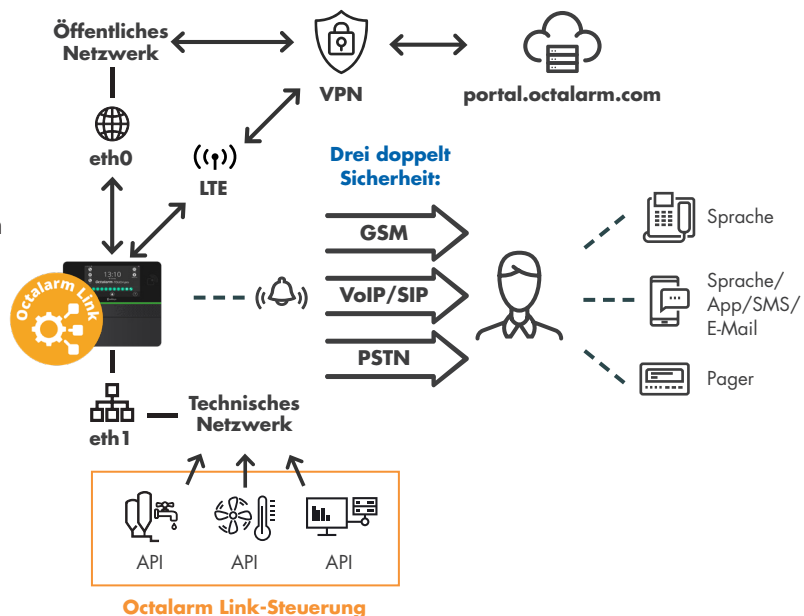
Öffentliches Netzwerk

VPN

portal.octalarm.com

eth0

LTE

Drei doppelt Sicherheit:

GSM

VoIP/SIP

PSTN

Sprache

Sprache/ App/SMS/ E-Mail

Pager

13:10

Octalarm Link

eth1

Technisches Netzwerk

API

API

API

Octalarm Link-Steuerung